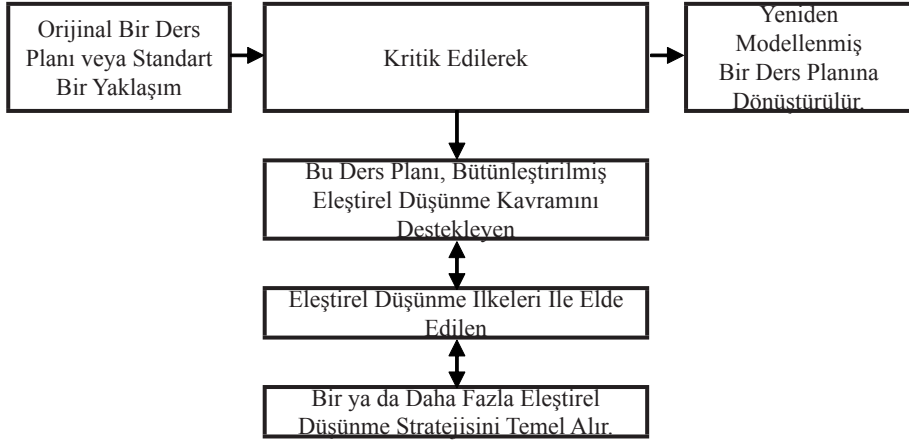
Orijinal Bir Ders Planı veya Standart Bir Yaklaşım

Kritik Edilerek

Yeniden Modellenmiş Bir Ders Planına Dönüştürülür.

Bu Ders Planı, Bütünleştirilmiş Eleştirel Düşünme Kavramını Destekleyen

Eleştirel Düşünme Ilkeleri Ile Elde Edilen

Bir ya da Daha Fazla Eleştirel Düşünme Stratejisini Temel Alır.